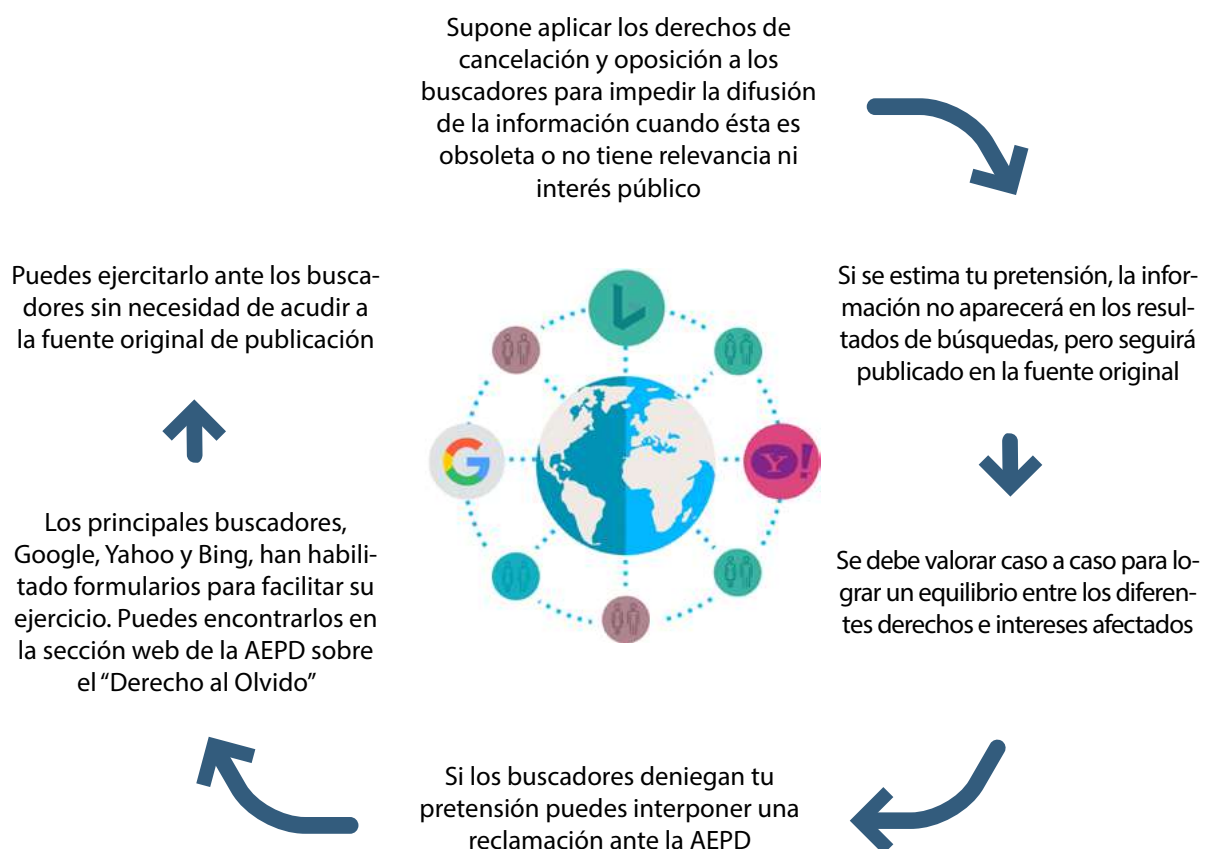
Supone aplicar los derechos de cancelación y oposición a los buscadores para impedir la difusión de la información cuando ésta es obsoleta o no tiene relevancia ni interés público

Si se estima tu pretensión, la información no aparecerá en los resultados de búsquedas, pero seguirá publicado en la fuente original

Se debe valorar caso a caso para lograr un equilibrio entre los diferentes derechos e intereses afectados

Si los buscadores deniegan tu pretensión puedes interponer una reclamación ante la AEPD

Los principales buscadores, Google, Yahoo y Bing, han habilitado formularios para facilitar su ejercicio. Puedes encontrarlos en la sección web de la AEPD sobre el “Derecho al Olvido”

Puedes ejercitarlo ante los buscadores sin necesidad de acudir a la fuente original de publicación

Y!